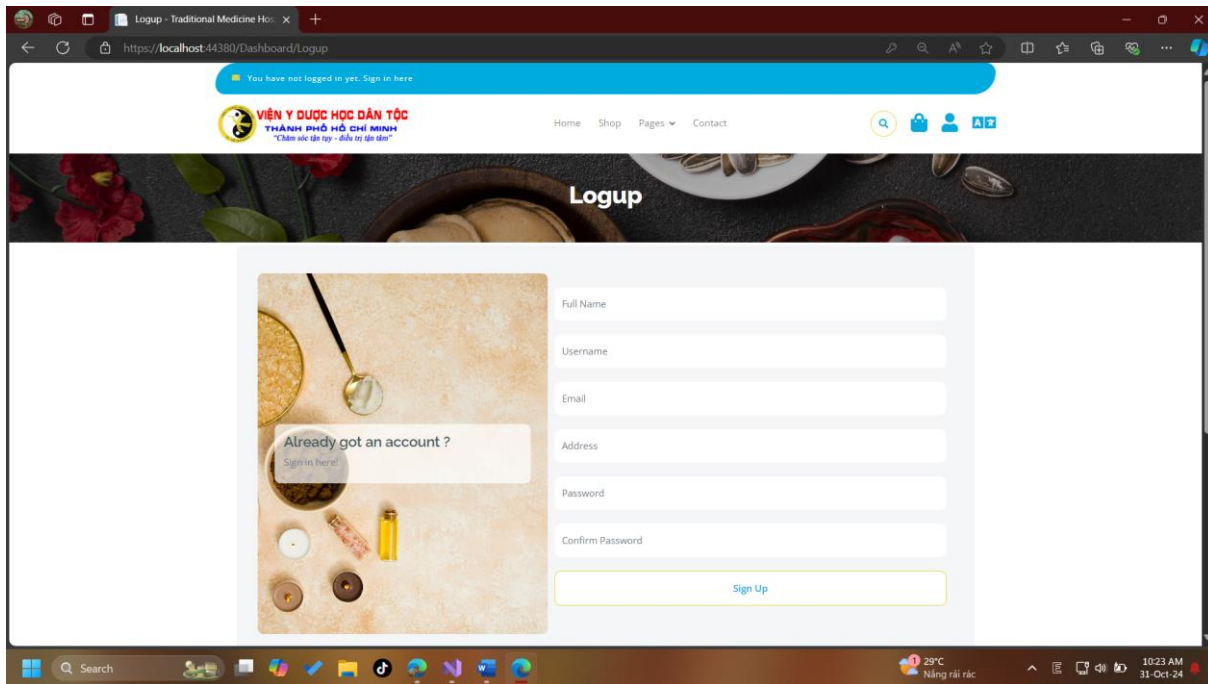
Logup - Traditional Medicine Hos ×

https://localhost:44380/Dashboard/Logup

You have not logged in yet. Sign in here

VIỆN Y DƯỢC HỌC DÂN TỘC
THÀNH PHỐ HỒ CHÍ MINH
"Chăm sóc tận tụy - điều trị tận tâm"

Home Shop Pages Contact

Logup

Already got an account ?
Sign in here!

Full Name
Username
Email
Address
Password
Confirm Password
Sign Up

Search
29°C
Nắng rải rác
10:23 AM
31-Oct-24